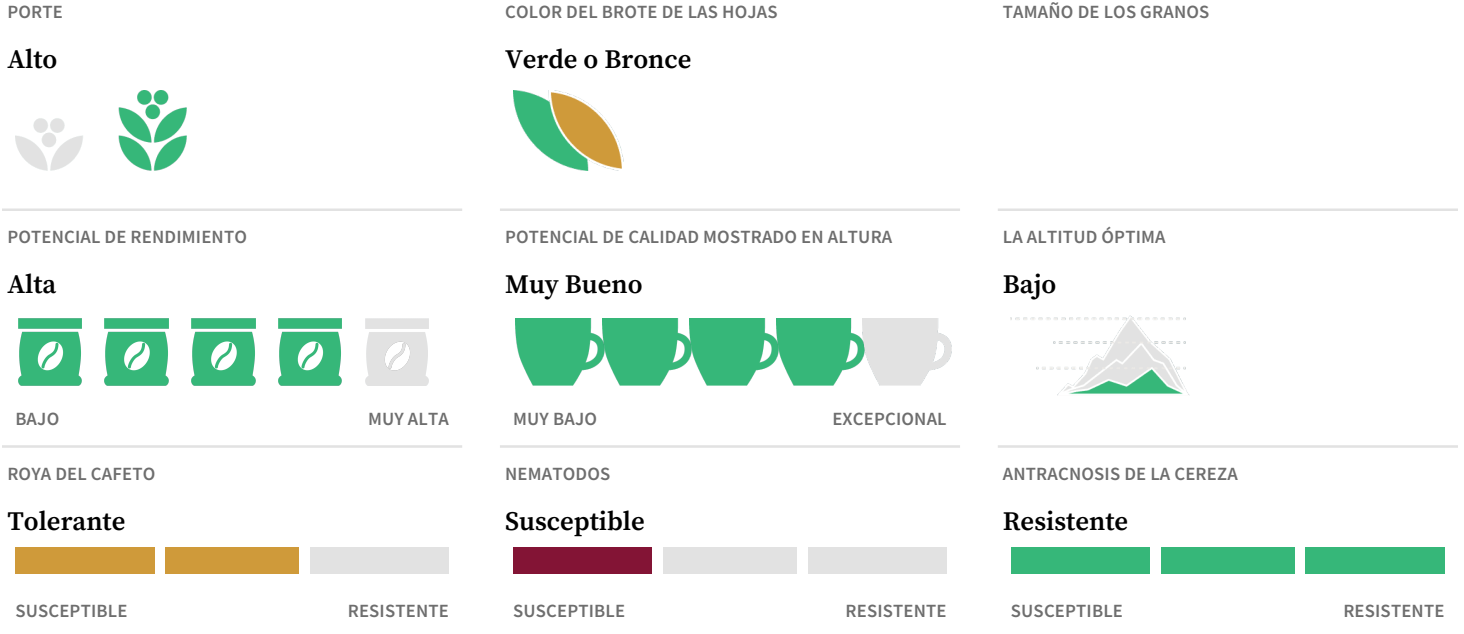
PORTE

Alto

COLOR DEL BROTE DE LAS HOJAS

Verde o Bronce

TAMAÑO DE LOS GRANOS

POTENCIAL DE RENDIMIENTO

Alta

BAJO MUY ALTA

POTENCIAL DE CALIDAD MOSTRADO EN ALTURA

Muy Bueno

MUY BAJO EXCEPCIONAL

LA ALTITUD ÓPTIMA

Bajo

ROYA DEL CAFETO

Tolerante

SUSCEPTIBLE RESISTENTE

NEMATODOS

Susceptible

SUSCEPTIBLE RESISTENTE

ANTRACNOSIS DE LA CEREZA

Resistente

SUSCEPTIBLE RESISTENTE